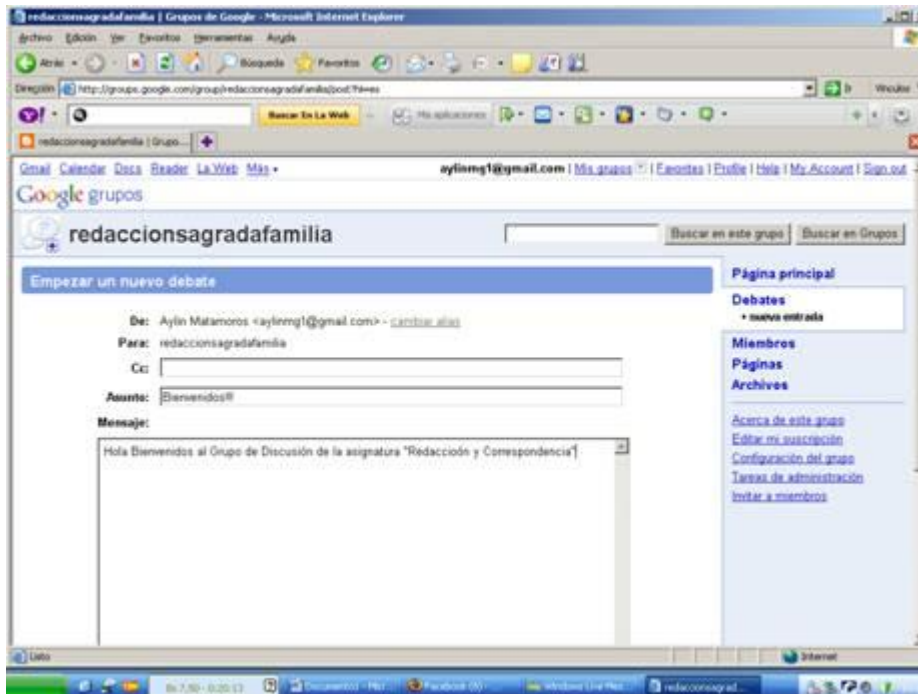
redaccionsagradafamilia | Grupos de Google - Microsoft Internet Explorer

Archivo Edición Ver Favoritos Herramientas Ayuda

Atrás Búsqueda Favoritos

Dirección http://groups.google.com/group/redaccionsagradafamilia/post?hl=es

Vínculos

Buscar En La Web

Mis aplicaciones

redaccionsagradafamilia | Grupo...

Gmail Calendar Docs Reader La Web Más ▾

aylinmg1@gmail.com | Mis grupos | Favorites | Profile | Help | My Account | Sign out

Google grupos

redaccionsagradafamilia

Buscar en este grupo Buscar en Grupos

Empezar un nuevo debate

De: Aylin Matamoros <aylinmg1@gmail.com> - cambiar alias

Para: redaccionsagradafamilia

Cc:

Asunto: Bienvenidos!!!

Mensaje:

Hola Bienvenidos al Grupo de Discusión de la asignatura "Redacción y Correspondencia"

Página principal

Debates

• nueva entrada

Miembros

Páginas

Archivos

Acerca de este grupo

Editar mi suscripción

Configuración del grupo

Tareas de administración

Invitar a miembros

Listo

Internet

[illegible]

Documento - Micr...

Facebook (9)

Windows Live Mes...

redaccionsagrad...